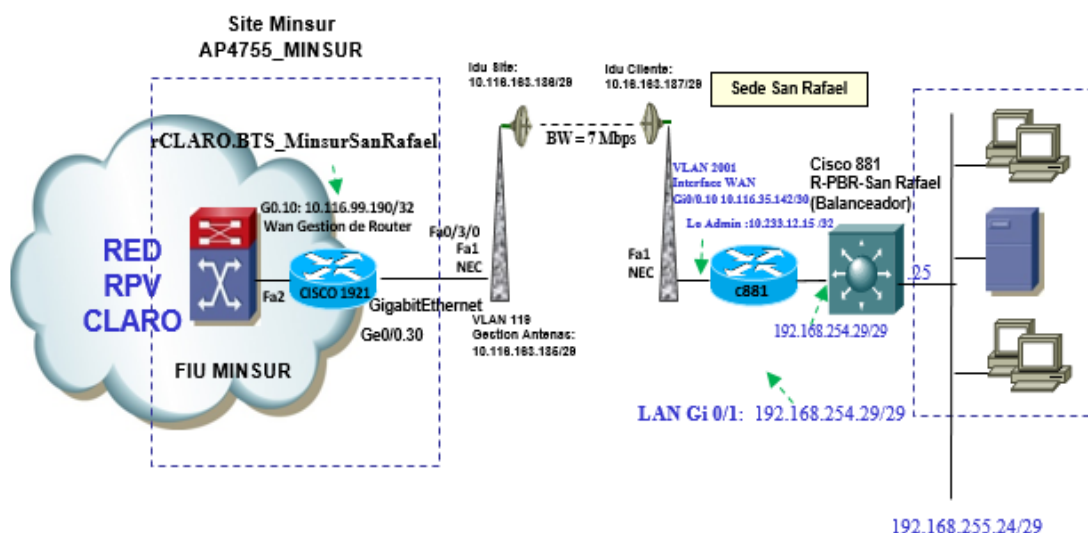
Site Minsur
AP4755_MINSUR

Idu Site:
10.116.163.186/29

Idu Cliente:
10.16.163.187/29

Sede San Rafael

rCLARO.BTS_MinsurSanRafael

BW = 7 Mbps

VLAN 2001
Interface WAN
Gi0/0.10 10.116.35.142/30

Cisco 881
R-PBR-San Rafael
(Balanceador)

G0.10: 10.116.99.190/32
Wan Gestion de Router

Lo Admin :10.233.12.15 /32

RED
RPV
CLARO

Fa0/3/0
Fa1
NEC

Fa1
NEC

Fa2

CISCO 1921

c881

.25

GigabitEthernet

Ge0/0.30

VLAN 119
Gestion Antenas:
10.116.163.186/29

192.168.254.29/29

FIU MINSUR

LAN Gi 0/1: 192.168.254.29/29

192.168.255.24/29